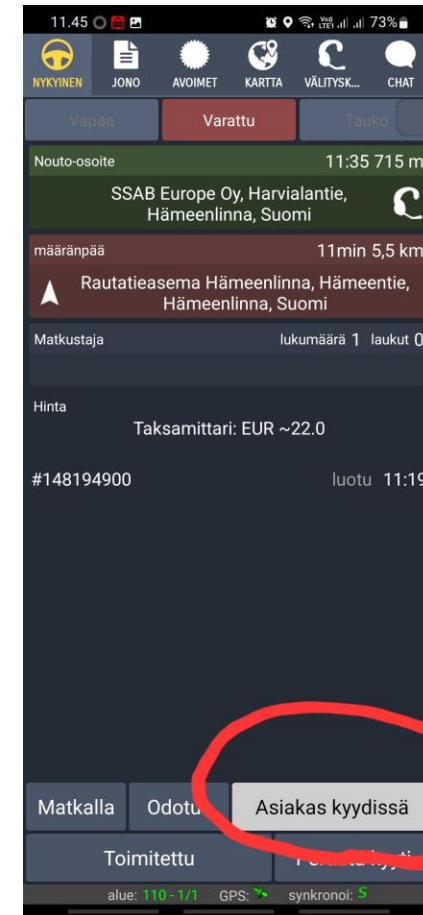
11.45 73%

NYKYINEN JONO AVOIMET KARTTA VÄLITYSK... CHAT

Vapaa Varattu Tauko

Nouto-osoite 11:35 715 m

SSAB Europe Oy, Harvialantie, Hämeenlinna, Suomi

määränpää 11min 5,5 km

Rautatieasema Hämeenlinna, Hämeentie, Hämeenlinna, Suomi

Matkustaja lukumäärä 1 laukut 0

Hinta

Taksamittari: EUR ~22.0

#148194900 luotu 11:19

Matkalla Odotu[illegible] Asiakas kyydissä

Toimitettu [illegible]

alue: 110 - 1/1 GPS: synkronoi: S